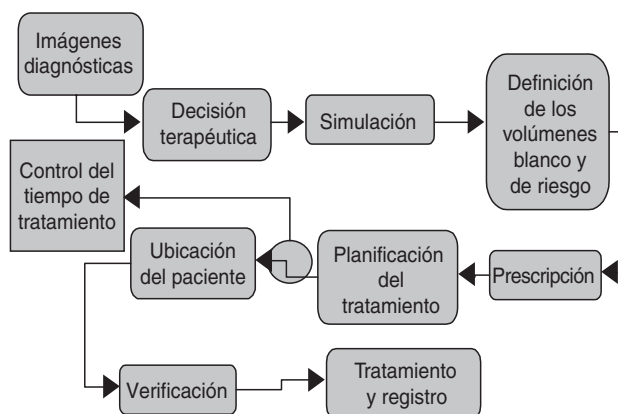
Imágenes diagnósticas

Decisión terapéutica

Simulación

Definición de los volúmenes blanco y de riesgo

Control del tiempo de tratamiento

Ubicación del paciente

Planificación del tratamiento

Prescripción

Verificación

Tratamiento y registro